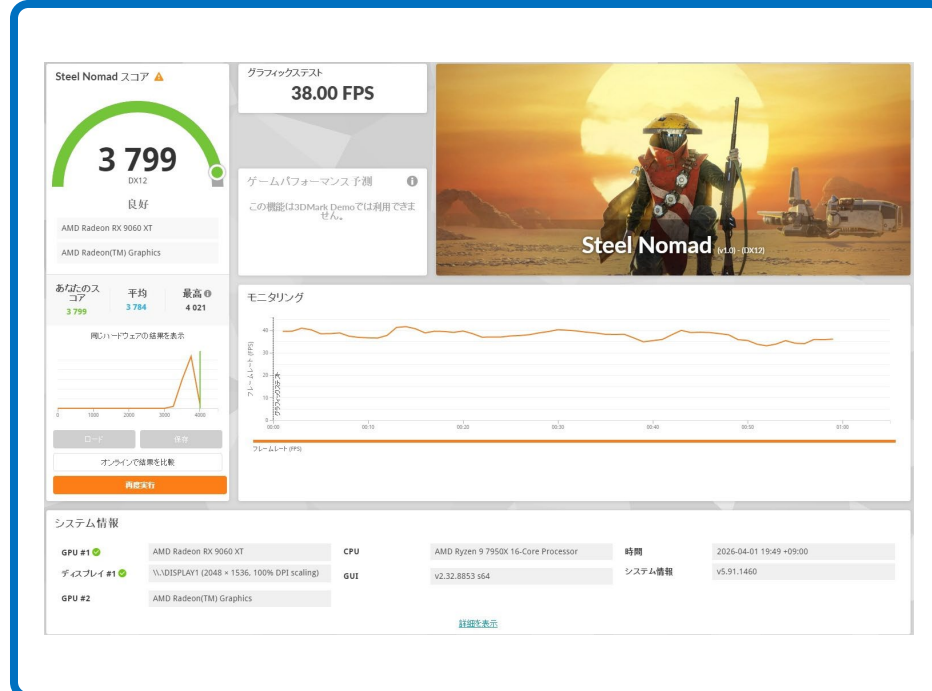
Steel Nomad スコア

3 799
DX12

良好

AMD Radeon RX 9060 XT

AMD Radeon(TM) Graphics

グラフィックステスト
38.00 FPS

ゲームパフォーマンス予測

この機能は3DMark Demoでは利用できません。

Steel Nomad (v1.0) - (DX12)

あなたのスコア
3 799

平均
3 784

最高
4 021

同じハードウェアの結果を表示

0 1000 2000 3000 4000

ロード
保存
オンラインで結果を比較
再度実行

モニタリング

フレームレート (FPS)
グラフィックステスト

40
30
20
10
0

00:00 00:10 00:20 00:30 00:40 00:50 01:00

フレームレート (FPS)

システム情報

| | | | | | |
|---|---|---|---|---|---|
| GPU #1 | AMD Radeon RX 9060 XT | CPU | AMD Ryzen 9 7950X 16-Core Processor | 時間 | 2026-04-01 19:49 +09:00 |
| ディスプレイ #1 | \\.\DISPLAY1 (2048 × 1536, 100% DPI scaling) | GUI | v2.32.8853 s64 | システム情報 | v5.91.1460 |
| GPU #2 | AMD Radeon(TM) Graphics | | | | |

詳細を表示